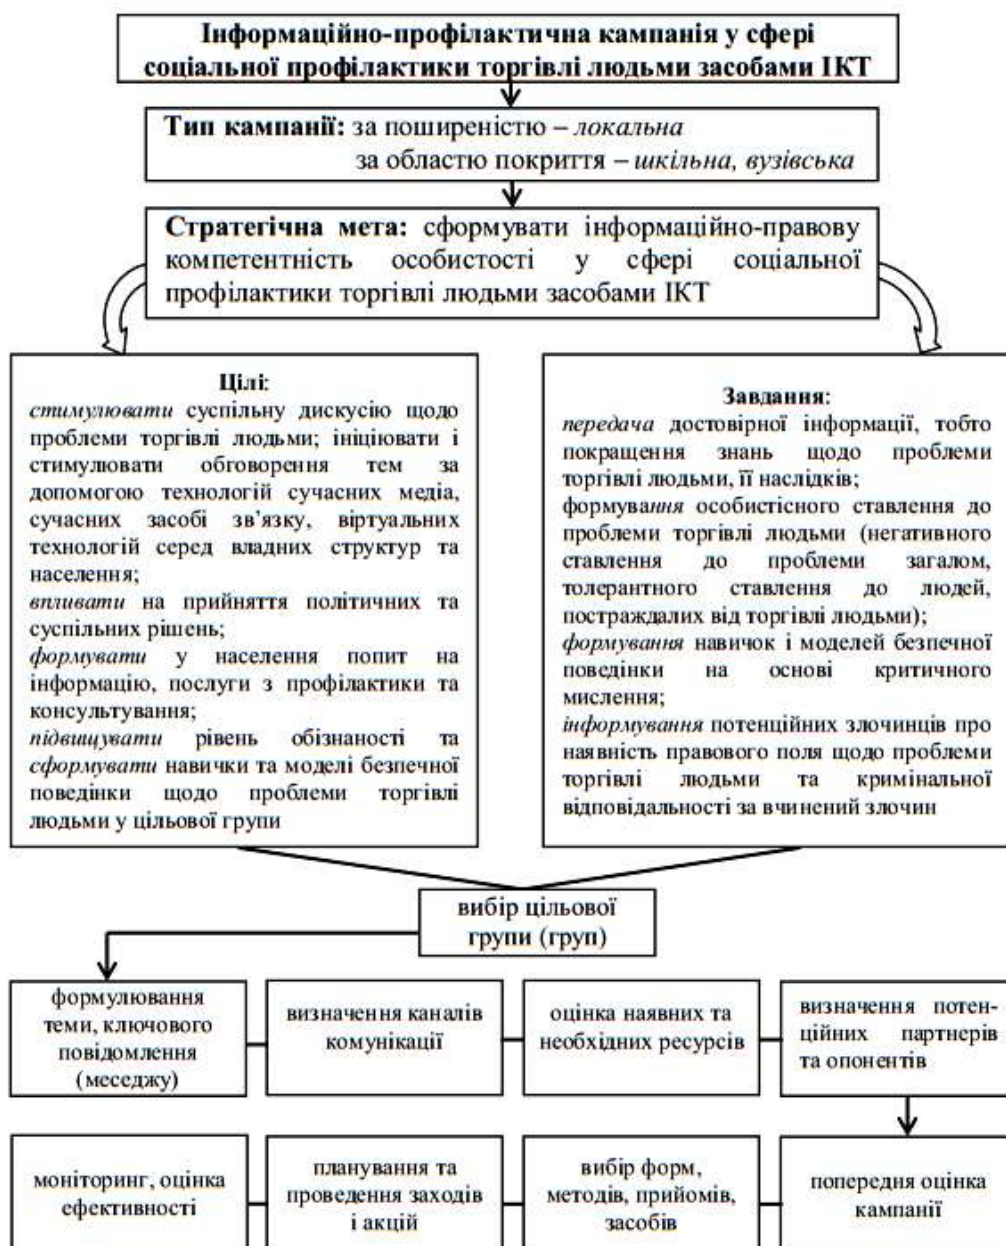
Інформаційно-профілактична кампанія у сфері соціальної профілактики торгівлі людьми засобами ІКТ

Тип кампанії: за поширеністю – локальна
за областю покриття – шкільна, вузівська

Стратегічна мета: сформувати інформаційно-правову компетентність особистості у сфері соціальної профілактики торгівлі людьми засобами ІКТ

Цілі:
стимулювати суспільну дискусію щодо проблеми торгівлі людьми; ініціювати і стимулювати обговорення тем за допомогою технологій сучасних медіа, сучасних засобі зв'язку, віртуальних технологій серед владних структур та населення;
впливати на прийняття політичних та суспільних рішень;
формувати у населення попит на інформацію, послуги з профілактики та консультування;
підвищувати рівень обізнаності та сформувати навички та моделі безпечної поведінки щодо проблеми торгівлі людьми у цільової групи

Завдання:
передача достовірної інформації, тобто покращення знань щодо проблеми торгівлі людьми, її наслідків;
формування особистісного ставлення до проблеми торгівлі людьми (негативного ставлення до проблеми загалом, толерантного ставлення до людей, постраждалих від торгівлі людьми);
формування навичок і моделей безпечної поведінки на основі критичного мислення;
інформування потенційних злочинців про наявність правового поля щодо проблеми торгівлі людьми та кримінальної відповідальності за вчинений злочин

вибір цільової групи (груп)

формулювання теми, ключового повідомлення (меседжу)

визначення каналів комунікації

оцінка наявних та необхідних ресурсів

визначення потенційних партнерів та опонентів

моніторинг, оцінка ефективності

планування та проведення заходів і акцій

вибір форм, методів, прийомів, засобів

попередня оцінка кампанії